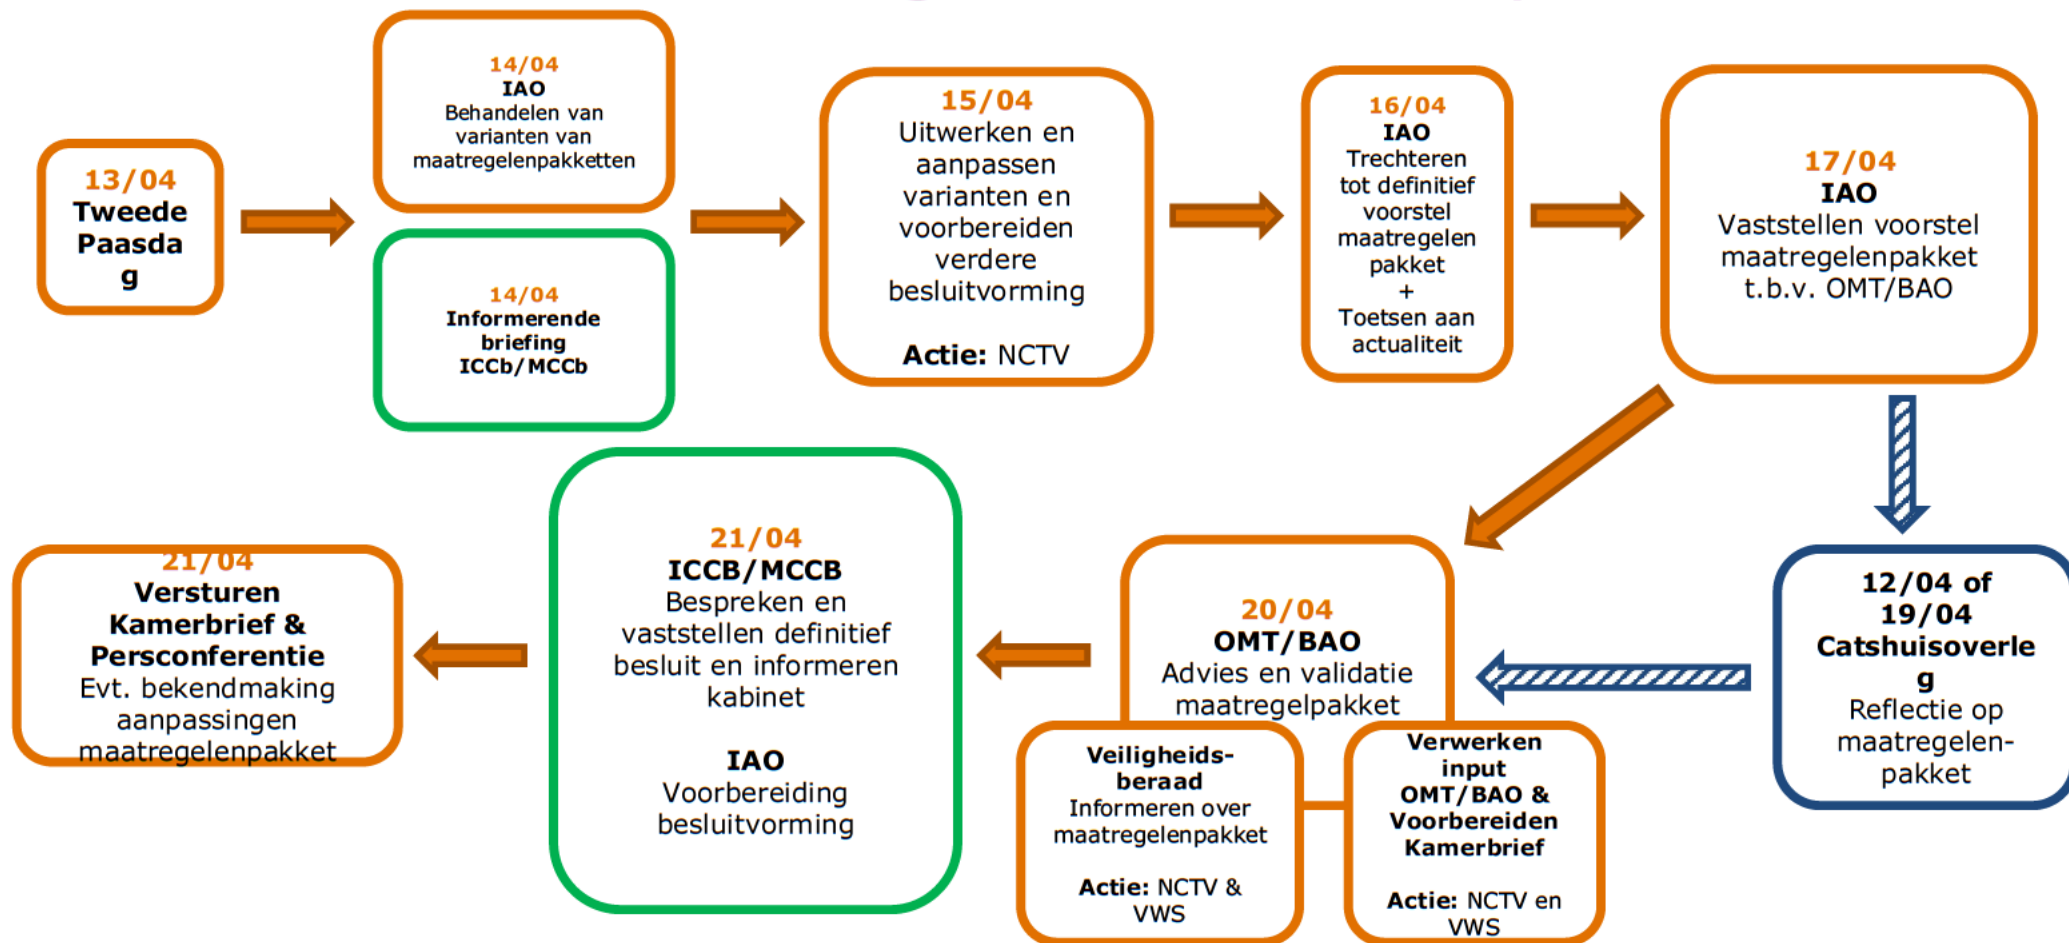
13/04
Tweede Paasdag

14/04
IAO
Behandelen van varianten van maatregelenpakketten

14/04
Informerende briefing ICCb/MCCb

15/04
Uitwerken en aanpassen varianten en voorbereiden verdere besluitvorming

Actie: NCTV

16/04
IAO
Trechteren tot definitief voorstel maatregelen pakket
+
Toetsen aan actualiteit

17/04
IAO
Vaststellen voorstel maatregelenpakket t.b.v. OMT/BAO

12/04 of 19/04
Catshuisoverleg
Reflectie op maatregelenpakket

20/04
OMT/BAO
Advies en validatie maatregelpakket

Veiligheidsberaad
Informeren over maatregelenpakket

Actie: NCTV & VWS

Verwerken input OMT/BAO & Voorbereiden Kamerbrief

Actie: NCTV en VWS

21/04
ICCB/MCCB
Bespreken en vaststellen definitief besluit en informeren kabinet

IAO
Voorbereiding besluitvorming

21/04
Versturen Kamerbrief & Persconferentie
Evt. bekendmaking aanpassingen maatregelenpakket